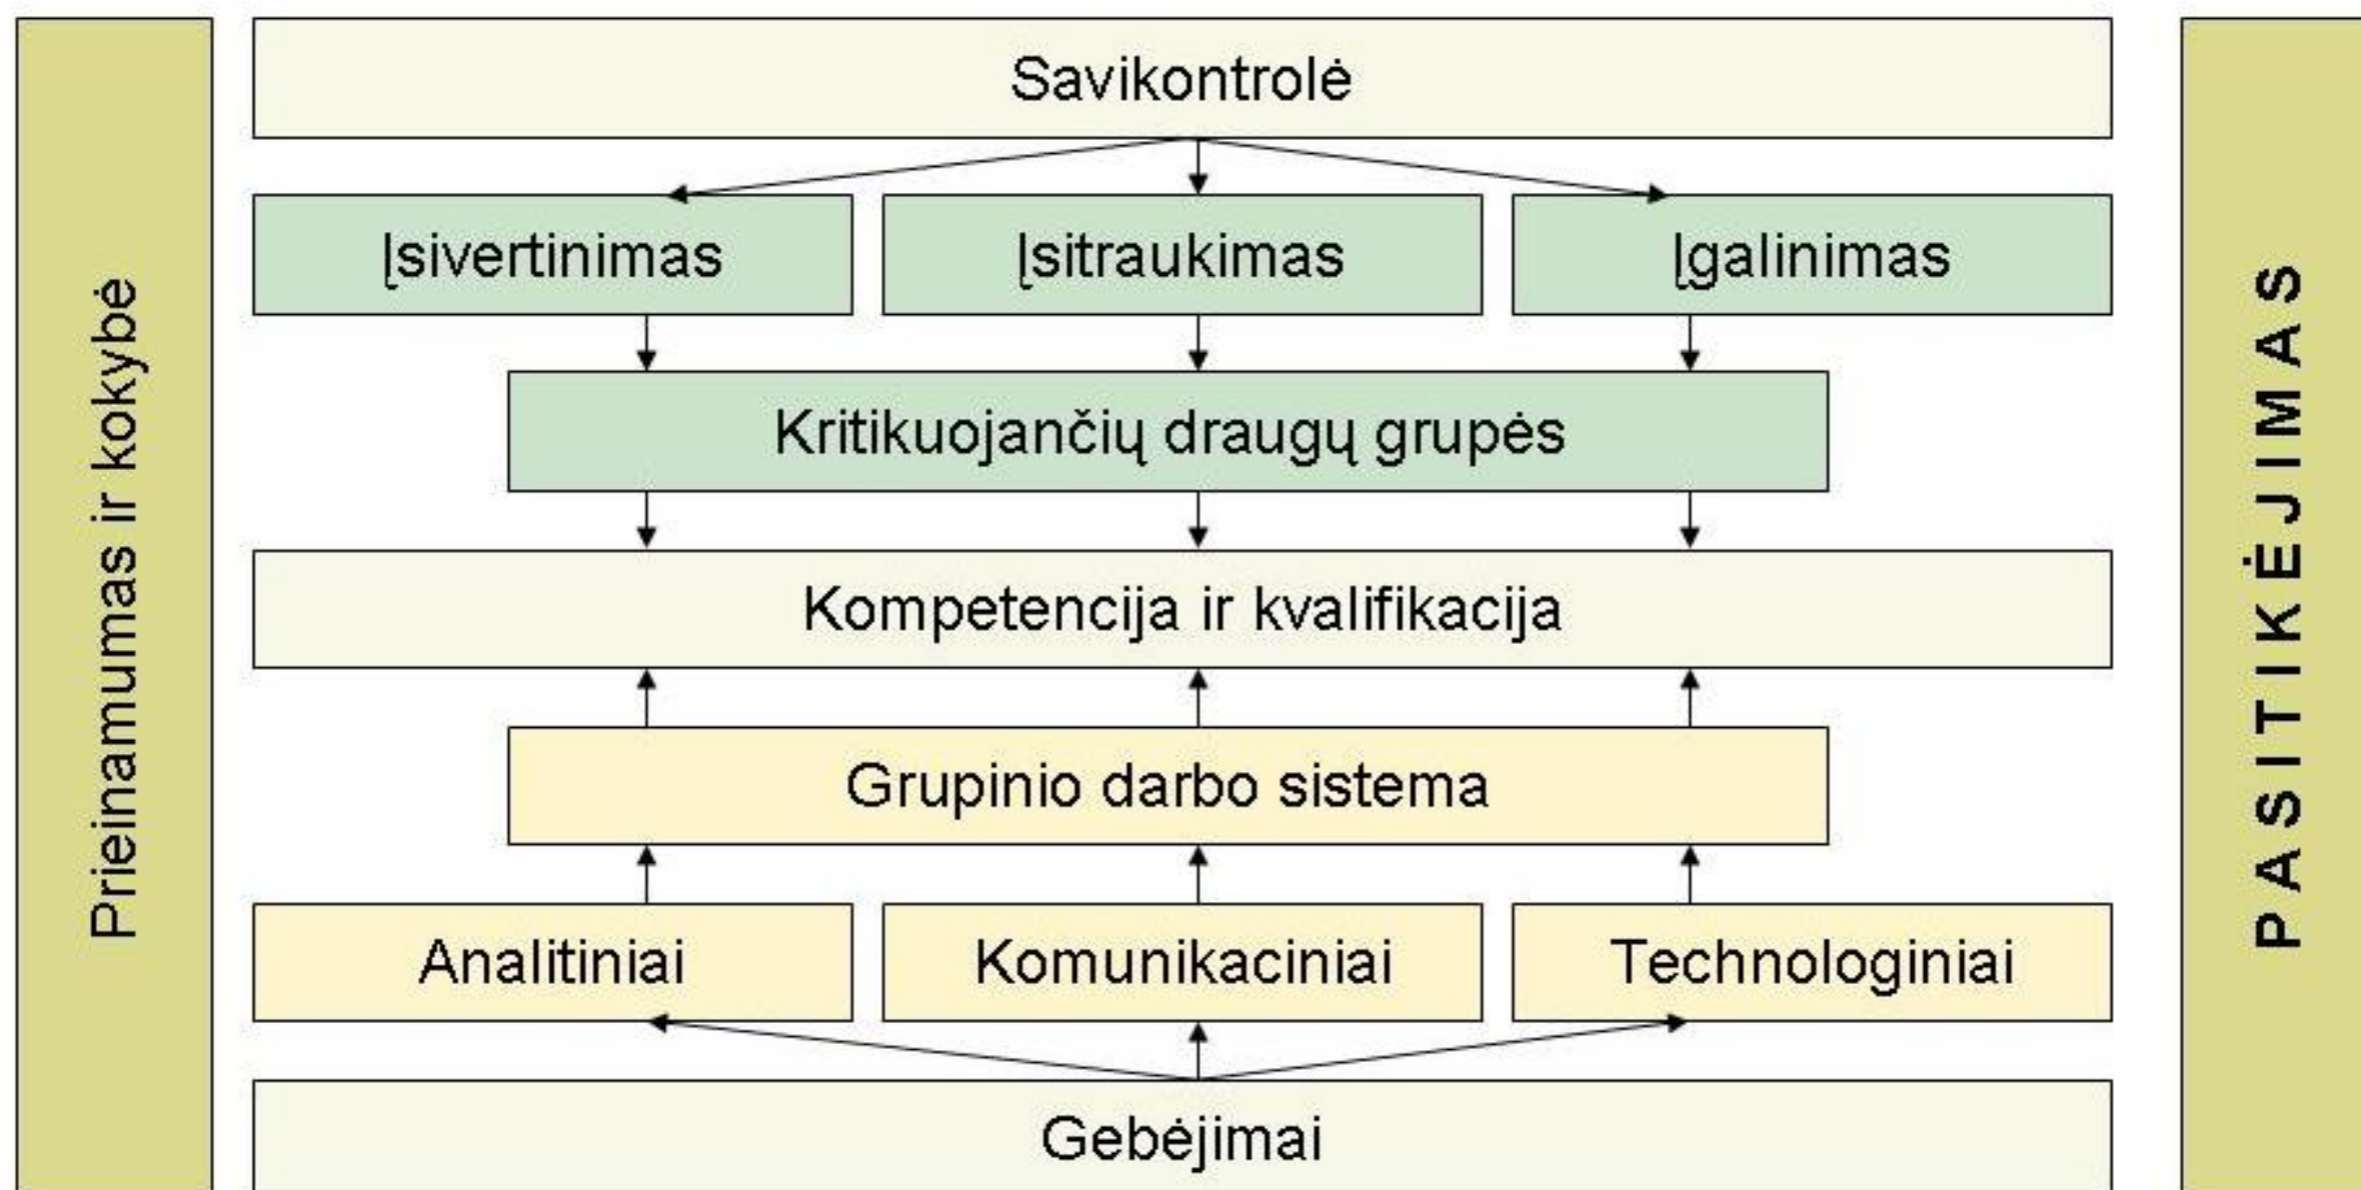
Prieinamumas ir kokybė

Savikontrolė

Įsivertinimas

Įsitraukimas

Įgalinimas

Kritikuojančių draugų grupės

Kompetencija ir kvalifikacija

Grupinio darbo sistema

Analitiniai

Komunikaciniai

Technologiniai

Gebėjimai

PASITIKĖJIMAS